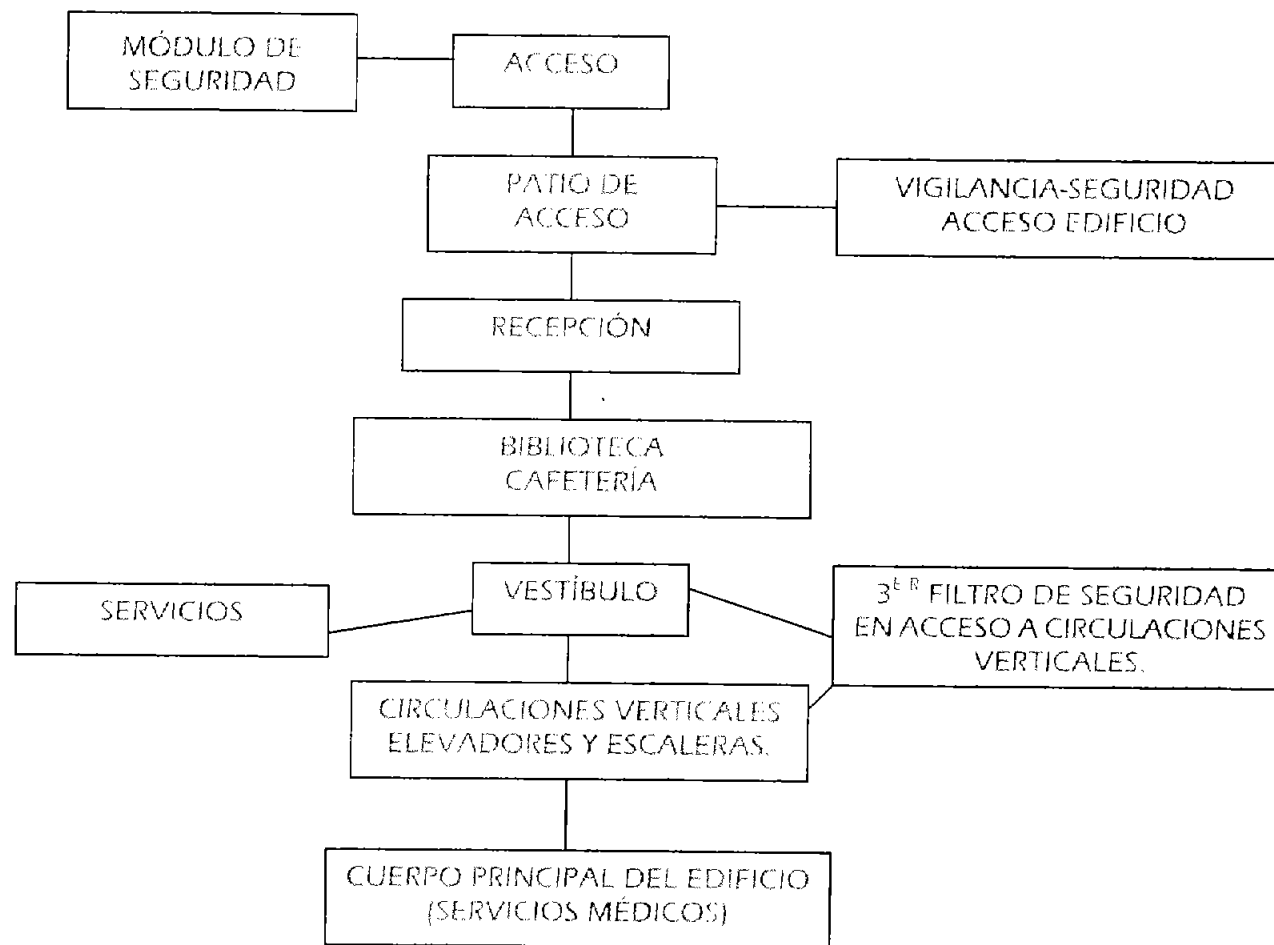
MÓDULO DE SEGURIDAD

ACCESO

PATIO DE ACCESO

VIGILANCIA-SEGURIDAD ACCESO EDIFICIO

RECEPCIÓN

BIBLIOTECA CAFETERÍA

SERVICIOS

VESTÍBULO

$3^{ER}$ FILTRO DE SEGURIDAD EN ACCESO A CIRCULACIONES VERTICALES.

CIRCULACIONES VERTICALES ELEVADORES Y ESCALERAS.

CUERPO PRINCIPAL DEL EDIFICIO (SERVICIOS MÉDICOS)